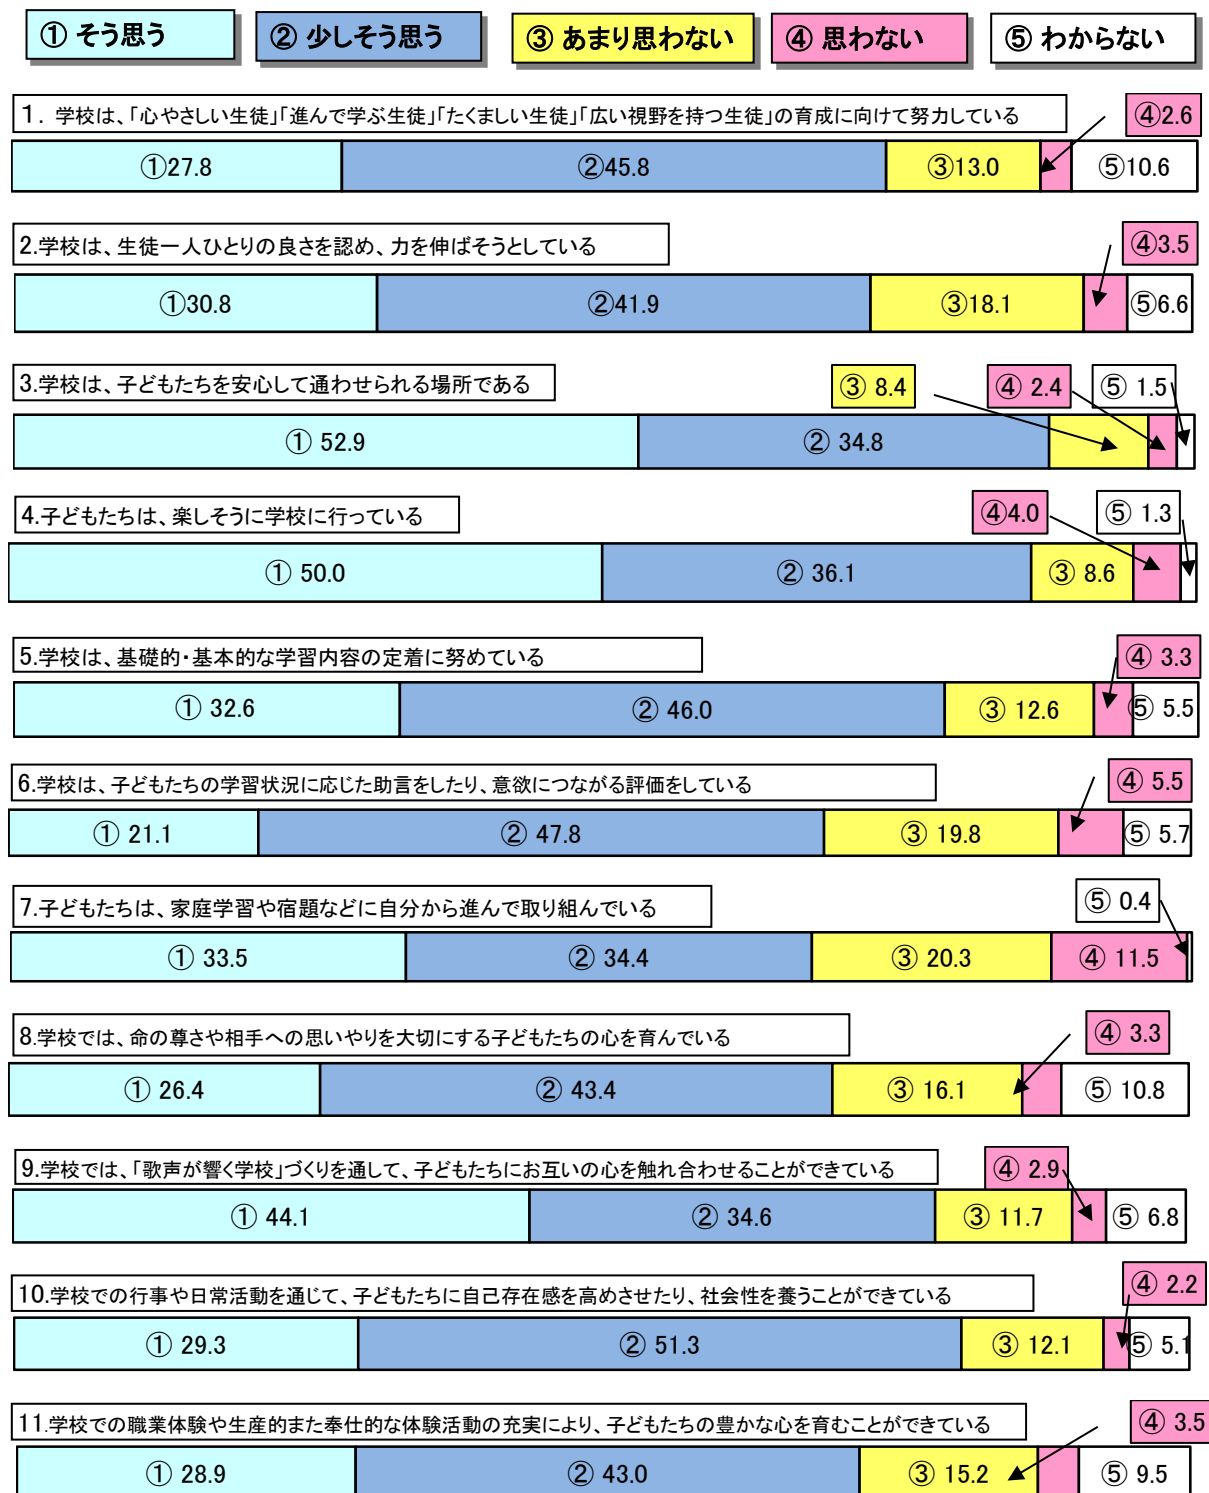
① そう思う
② 少しそう思う
③ あまり思わない
④ 思わない
⑤ わからない

1．学校は、「心やさしい生徒」「進んで学ぶ生徒」「たくましい生徒」「広い視野を持つ生徒」の育成に向けて努力している
①27.8 ②45.8 ③13.0 ④2.6 ⑤10.6

2.学校は、生徒一人ひとりの良さを認め、力を伸ばそうとしている
①30.8 ②41.9 ③18.1 ④3.5 ⑤6.6

3.学校は、子どもたちを安心して通わせられる場所である
① 52.9 ② 34.8 ③ 8.4 ④ 2.4 ⑤ 1.5

4.子どもたちは、楽しそうに学校に行っている
① 50.0 ② 36.1 ③ 8.6 ④4.0 ⑤ 1.3

5.学校は、基礎的・基本的な学習内容の定着に努めている
① 32.6 ② 46.0 ③ 12.6 ④ 3.3 ⑤ 5.5

6.学校は、子どもたちの学習状況に応じた助言をしたり、意欲につながる評価をしている
① 21.1 ② 47.8 ③ 19.8 ④ 5.5 ⑤ 5.7

7.子どもたちは、家庭学習や宿題などに自分から進んで取り組んでいる
① 33.5 ② 34.4 ③ 20.3 ④ 11.5 ⑤ 0.4

8.学校では、命の尊さや相手への思いやりを大切にする子どもたちの心を育んでいる
① 26.4 ② 43.4 ③ 16.1 ④ 3.3 ⑤ 10.8

9.学校では、「歌声が響く学校」づくりを通して、子どもたちにお互いの心を触れ合わせることができている
① 44.1 ② 34.6 ③ 11.7 ④ 2.9 ⑤ 6.8

10.学校での行事や日常活動を通じて、子どもたちに自己存在感を高めさせたり、社会性を養うことができている
① 29.3 ② 51.3 ③ 12.1 ④ 2.2 ⑤ 5.1

11.学校での職業体験や生産的また奉仕的な体験活動の充実により、子どもたちの豊かな心を育むことができている
① 28.9 ② 43.0 ③ 15.2 ④ 3.5 ⑤ 9.5